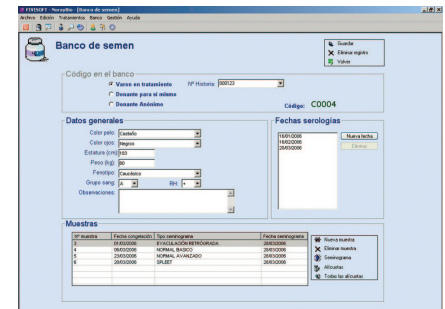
FIVISOFT - NorayBio - [Banco de semen]
Archivo Edición Tratamientos Banco Gestión Ayuda

Banco de semen

Guardar
Eliminar registro
Volver

Código en el banco
Varon en tratamiento
Nº Historia: 000123
Donante para sí mismo
Donante Anónimo
Código: C0004

Datos generales
Color pelo: Castaño
Color ojos: Negros
Estatura (cm): 183
Peso (kg): 80
Fenotipo: Caucásico
Grupo sang: A
RH: +
Observaciones:

Fechas serologías
16/01/2006
18/02/2006
28/03/2006
Nueva fecha
Eliminar

Muestras

| Nº muestra | Fecha congelación | Tipo seminograma | Fecha seminograma |
|---|---|---|---|
| 3 | 01/03/2006 | EYACULACIÓN RETRÓGRADA | 28/03/2006 |
| 4 | 08/03/2006 | NORMAL BÁSICO | 28/03/2006 |
| 5 | 23/03/2006 | NORMAL AVANZADO | 28/03/2006 |
| 6 | 28/03/2006 | SPLBET | 28/03/2006 |

Nueva muestra
Eliminar muestra
Seminograma
Alícuotas
Todas las alícuotas